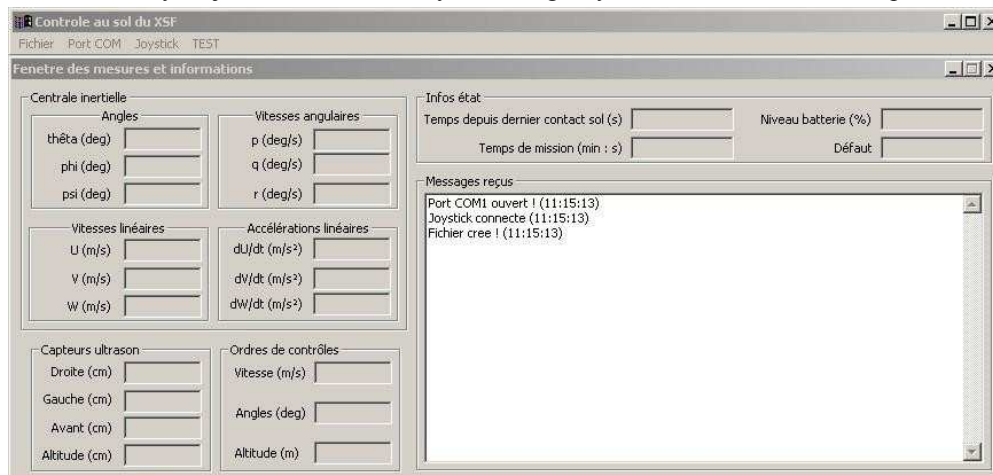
Controle au sol du XSF

Fichier Port COM Joystick TEST

Fenetre des mesures et informations

Centrale inertielle

Angles

thêta (deg)

phi (deg)

psi (deg)

Vitesses angulaires

p (deg/s)

q (deg/s)

r (deg/s)

Vitesses linéaires

U (m/s)

V (m/s)

W (m/s)

Accélérations linéaires

dU/dt (m/s²)

dV/dt (m/s²)

dW/dt (m/s²)

Capteurs ultrason

Droite (cm)

Gauche (cm)

Avant (cm)

Altitude (cm)

Ordres de contrôles

Vitesse (m/s)

Angles (deg)

Altitude (m)

Infos état

Temps depuis dernier contact sol (s)

Niveau batterie (%)

Temps de mission (min : s)

Défaut

Messages reçus

Port COM1 ouvert ! (11:15:13)
Joystick connecte (11:15:13)
Fichier cree ! (11:15:13)